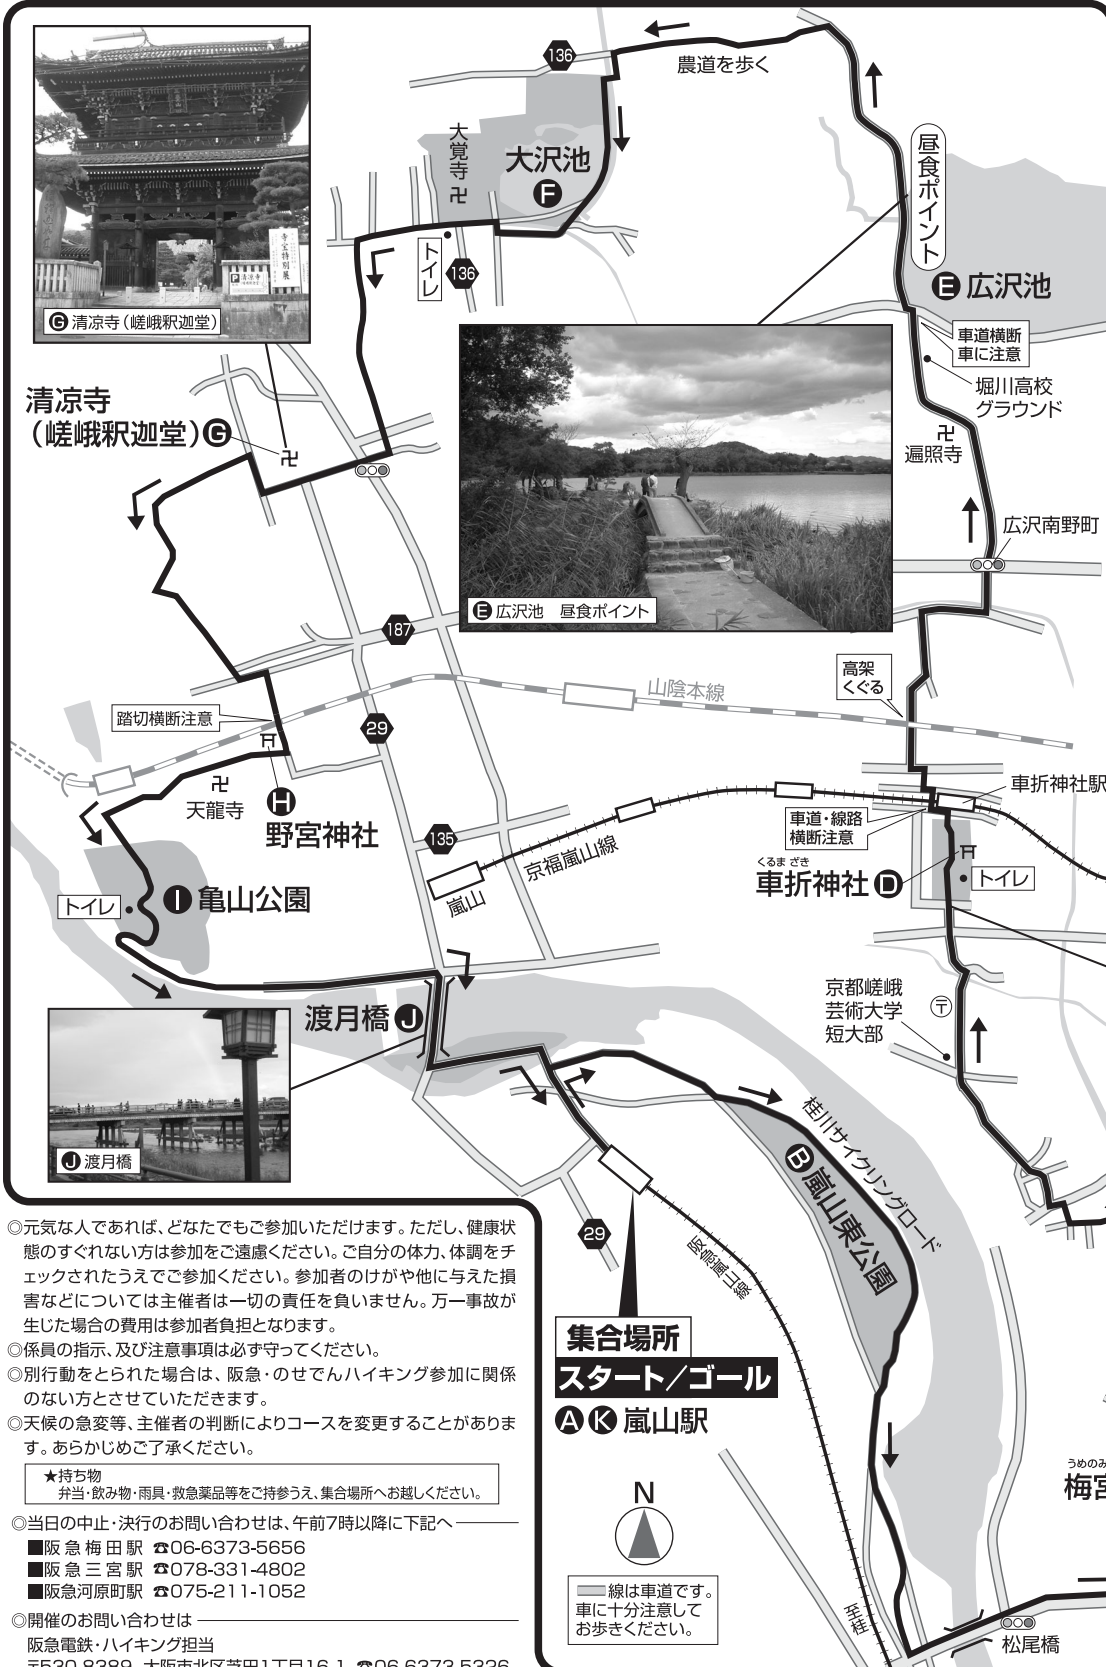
136
農道を歩く
大覚寺
大沢池
F
トイレ
136
昼食ポイント
E 広沢池
G 清凉寺（嵯峨釈迦堂）
車道横断
車に注意
堀川高校
グラウンド
遍照寺
清凉寺
（嵯峨釈迦堂）G
広沢南野町
E 広沢池　昼食ポイント
187
高架
くぐる
山陰本線
踏切横断注意
29
天龍寺
H
野宮神社
車折神社駅
車道・線路
横断注意
135
京福嵐山線
嵐山
くるまざき
車折神社 D
トイレ
トイレ
I 亀山公園
京都嵯峨
芸術大学
短大部
渡月橋 J
桂川サイクリングロード
B 嵐山東公園
J 渡月橋
29
阪急嵐山線

◎元気な人であれば、どなたでもご参加いただけます。ただし、健康状態のすぐれない方は参加をご遠慮ください。ご自分の体力、体調をチェックされたうえでご参加ください。参加者のけがや他に与えた損害などについては主催者は一切の責任を負いません。万一事故が生じた場合の費用は参加者負担となります。
◎係員の指示、及び注意事項は必ず守ってください。
◎別行動をとられた場合は、阪急・のせでんハイキング参加に関係のない方とさせていただきます。
◎天候の急変等、主催者の判断によりコースを変更することがあります。あらかじめご了承ください。

★持ち物
弁当・飲み物・雨具・救急薬品等をご持参うえ、集合場所へお越しください。

◎当日の中止・決行のお問い合わせは、午前7時以降に下記へ
■阪急梅田駅 ☎06-6373-5656
■阪急三宮駅 ☎078-331-4802
■阪急河原町駅 ☎075-211-1052

◎開催のお問い合わせは
阪急電鉄・ハイキング担当
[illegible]

集合場所
スタート／ゴール
A K 嵐山駅
N
線は車道です。
車に十分注意してお歩きください。
うめのみ
梅宮
至桂
松尾橋